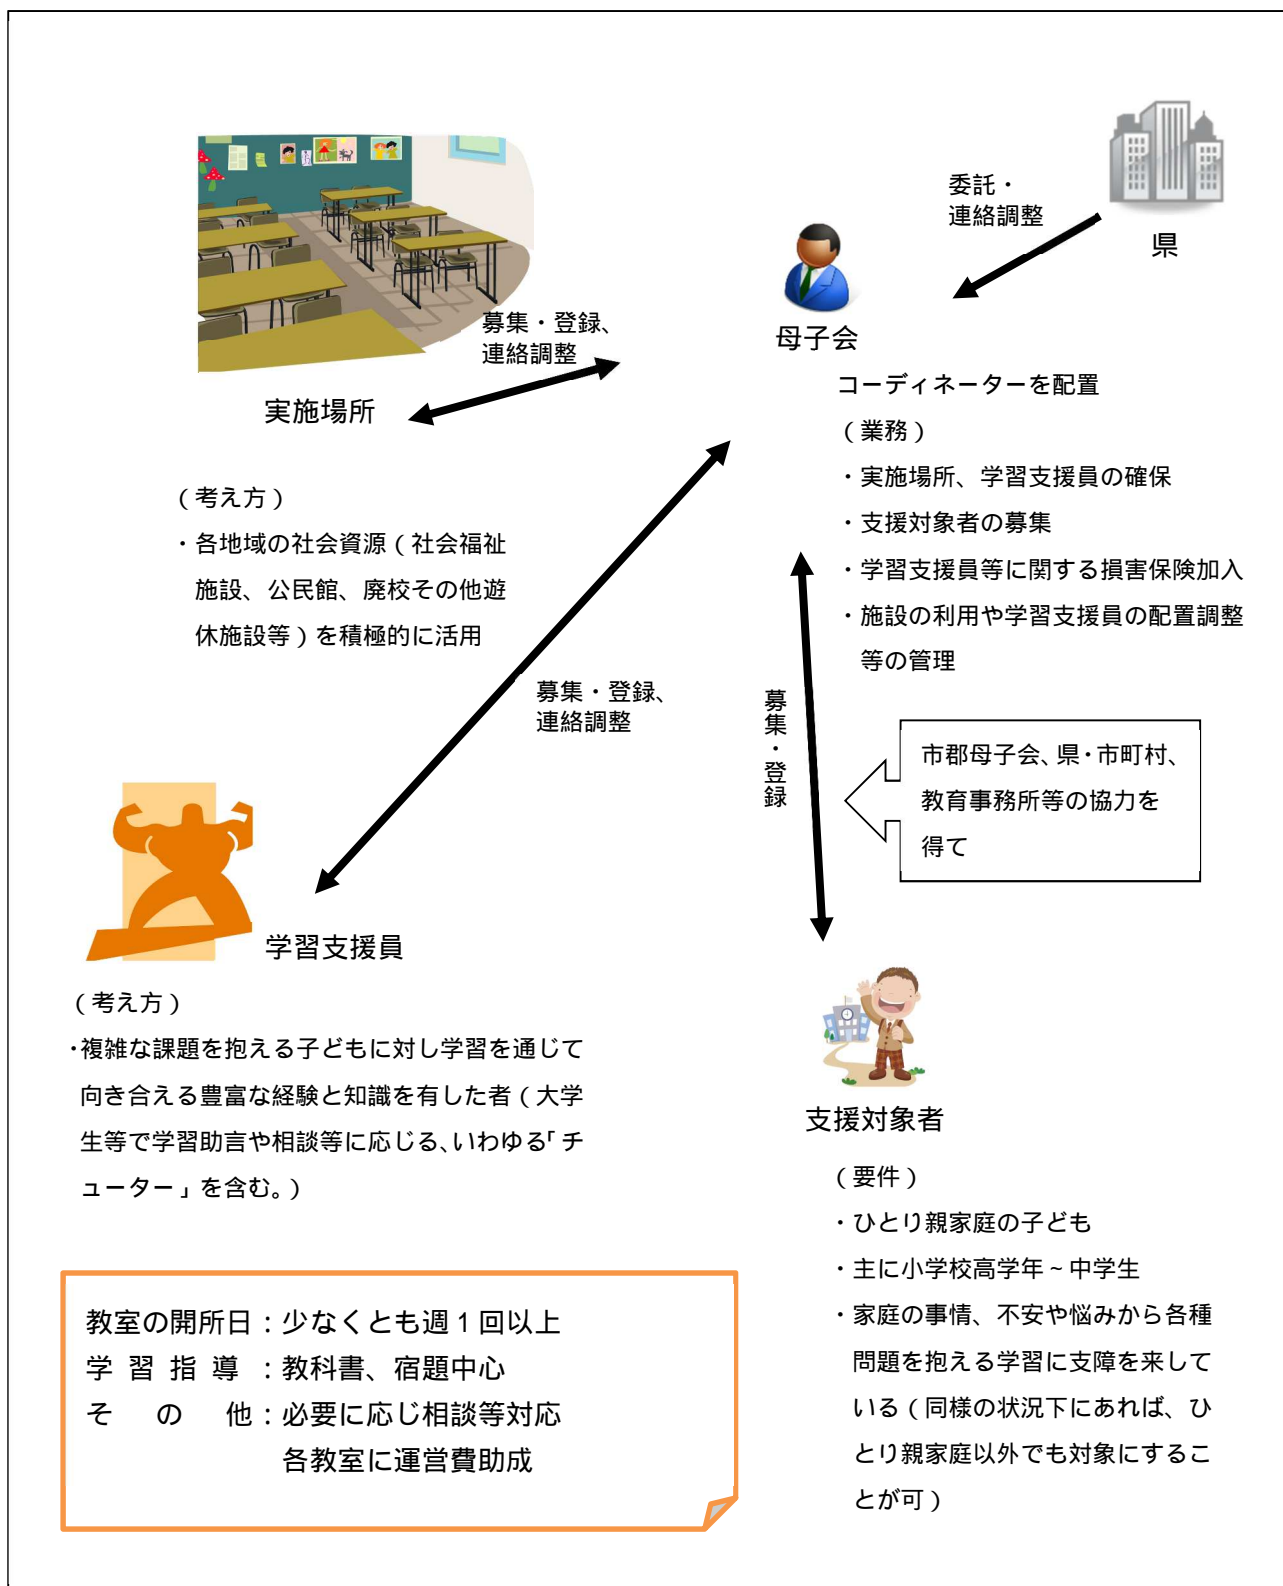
委託・
連絡調整

県

母子会

募集・登録、
連絡調整

実施場所

コーディネーターを配置

（業務）

・実施場所、学習支援員の確保

・支援対象者の募集

・学習支援員等に関する損害保険加入

・施設の利用や学習支援員の配置調整等の管理

（考え方）

・各地域の社会資源（社会福祉施設、公民館、廃校その他遊休施設等）を積極的に活用

募集・登録、
連絡調整

募集・登録

市郡母子会、県・市町村、教育事務所等の協力を得て

学習支援員

（考え方）

・複雑な課題を抱える子どもに対し学習を通じて向き合える豊富な経験と知識を有した者（大学生等で学習助言や相談等に応じる、いわゆる「チューター」を含む。）

支援対象者

（要件）

・ひとり親家庭の子ども

・主に小学校高学年～中学生

・家庭の事情、不安や悩みから各種問題を抱える学習に支障を来している（同様の状況下にあれば、ひとり親家庭以外でも対象にすることが可）

教室の開所日：少なくとも週１回以上
学習指導：教科書、宿題中心
その他：必要に応じ相談等対応
各教室に運営費助成